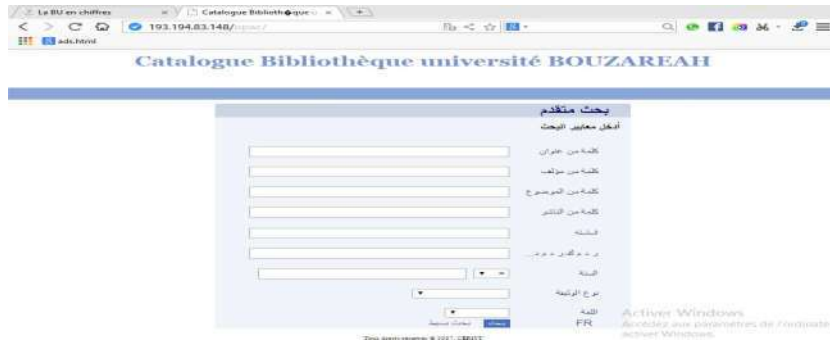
La BU en chiffres × Catalogue Bibliothèque × +

193.194.83.148/opac/

ads.html

Catalogue Bibliothèque université BOUZAREAH

بحث متقدم
أدخل معايير البحث

كلمة من عنوان
كلمة من مؤلف
كلمة من الموضوع
كلمة من الناشر
السلسلة
ر د م ك
السنة
نوع الوثيقة
اللغة
FR

بحث بحث بسيط

Activer Windows
Accédez aux paramètres de l'ordinateur pour activer Windows.

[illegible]